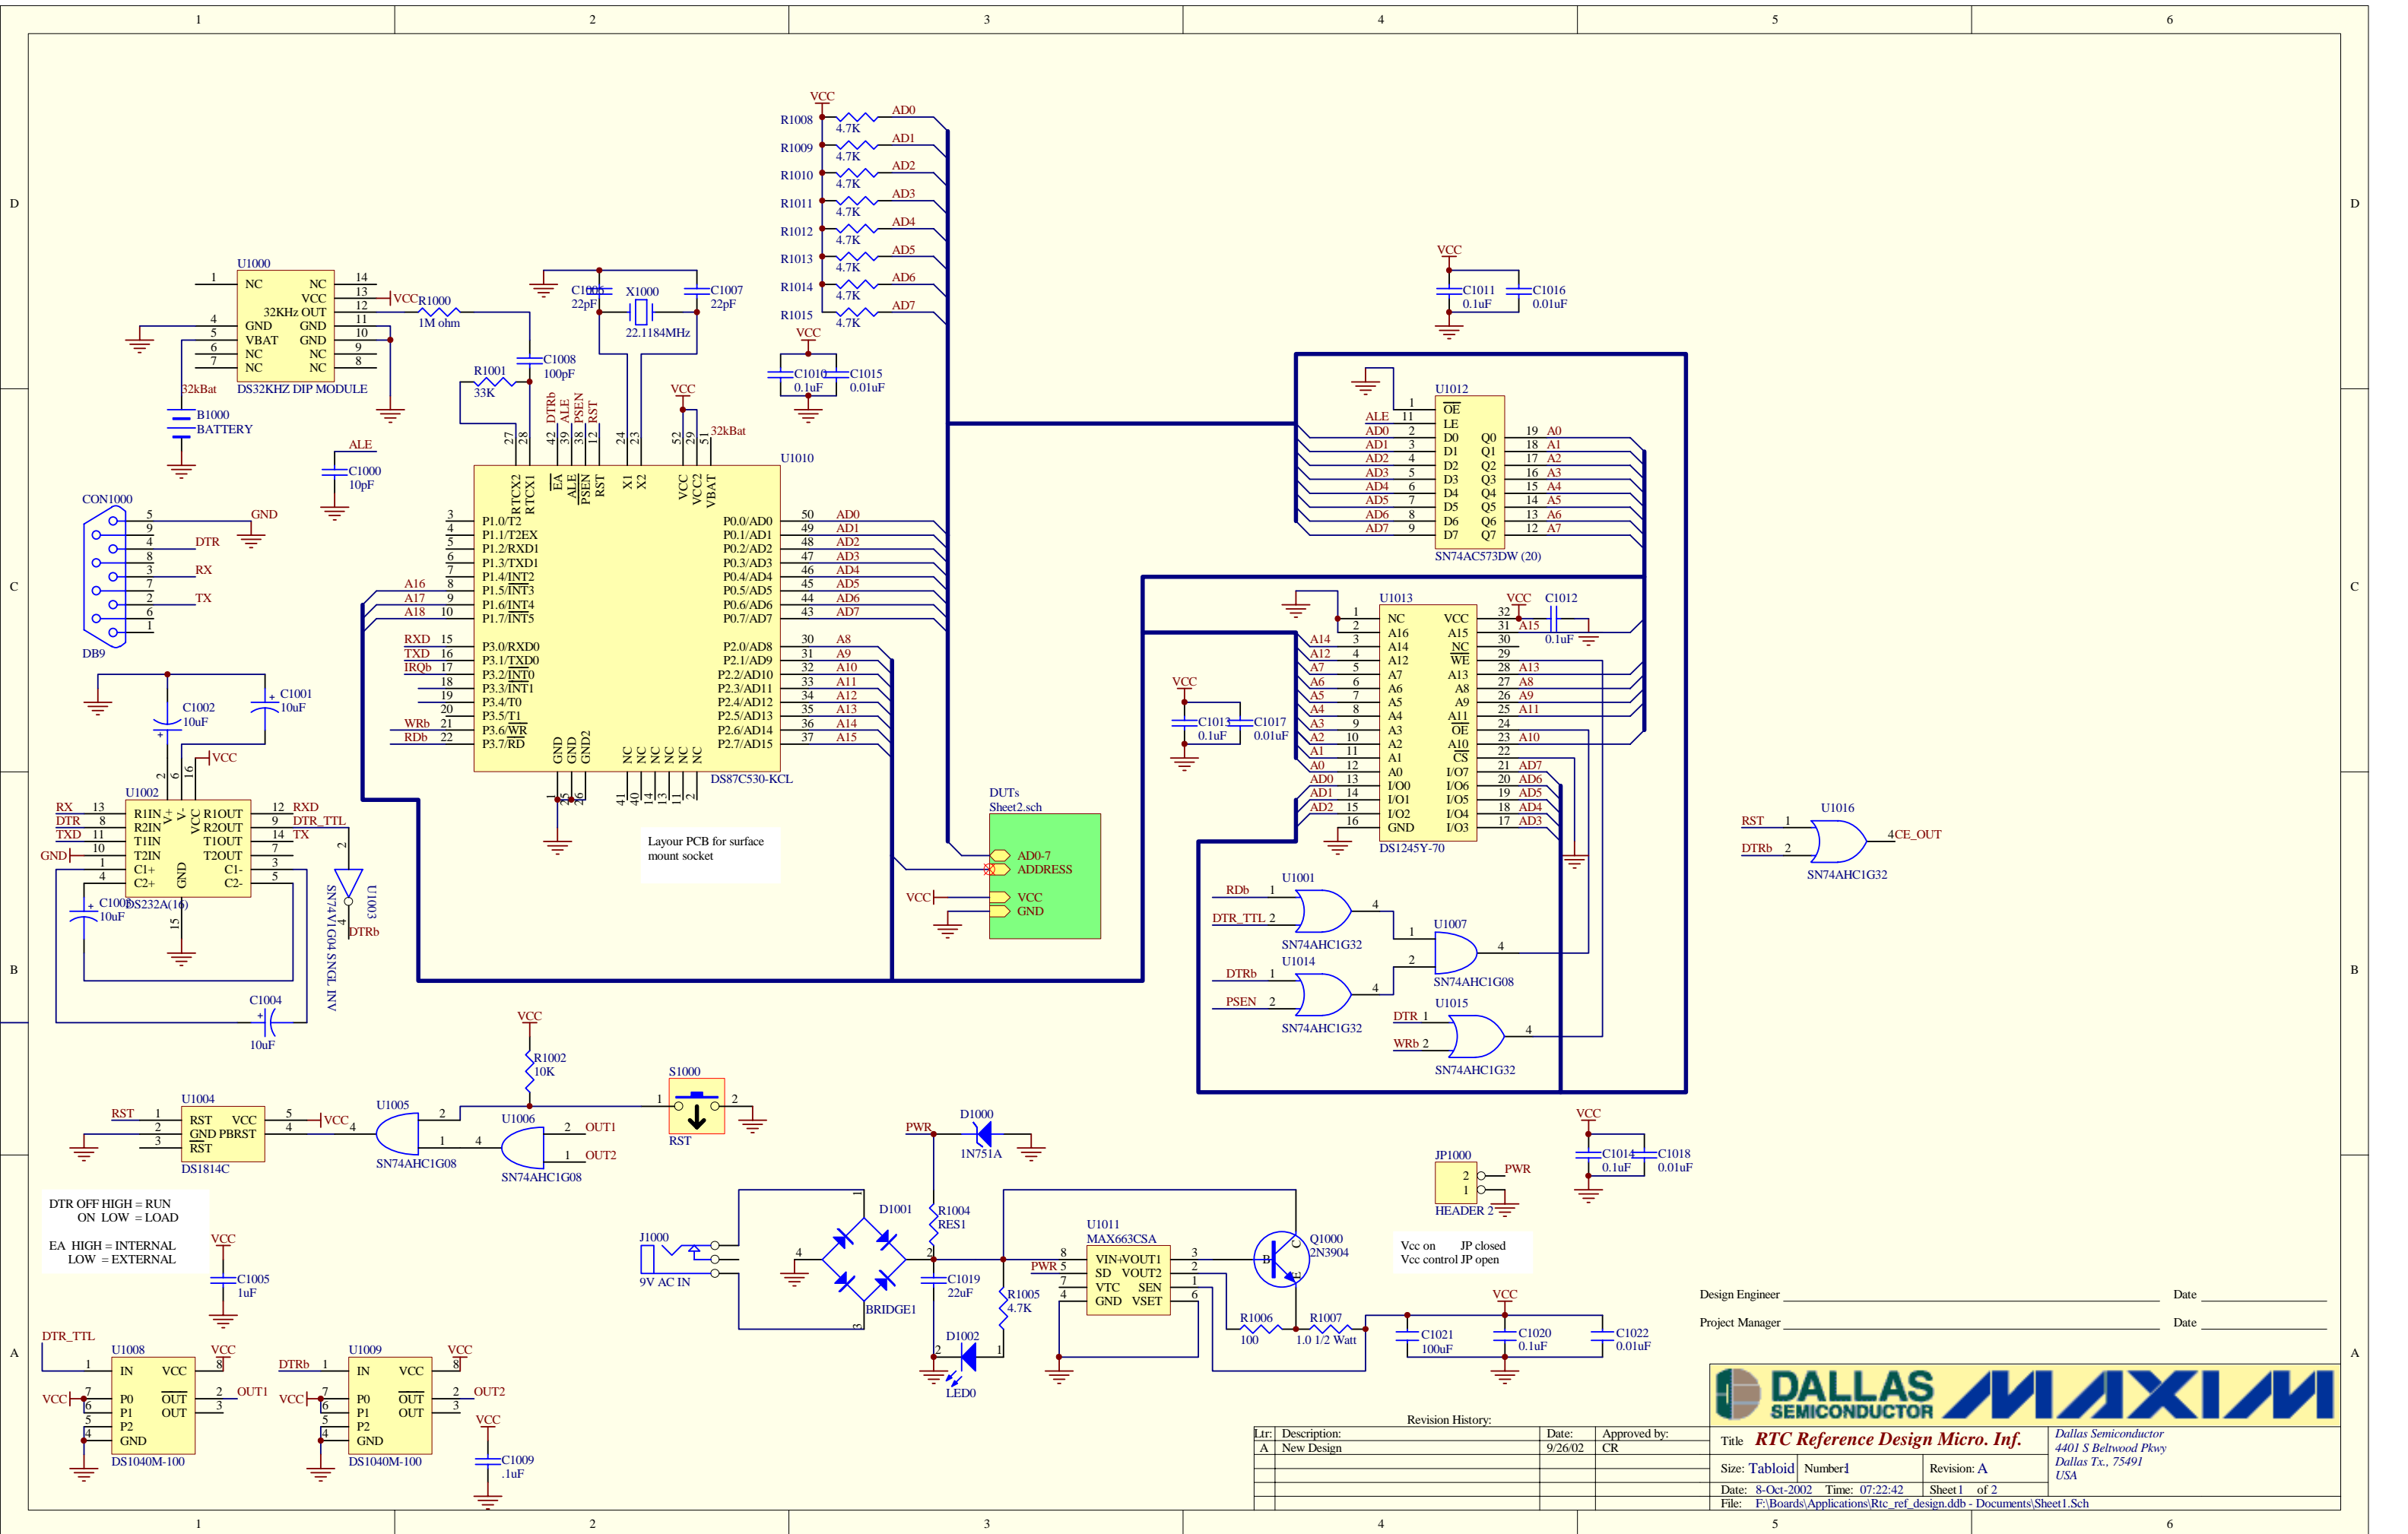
1 2 3 4 5 6

D C B A

VCC
R1008 4.7K AD0
R1009 4.7K AD1
R1010 4.7K AD2
R1011 4.7K AD3
R1012 4.7K AD4
R1013 4.7K AD5
R1014 4.7K AD6
R1015 4.7K AD7

U1000
1 NC NC 14
VCC 13
32KHz OUT 12
4 GND GND 11
5 VBAT GND 10
6 NC NC 9
7 NC NC 8
DS32KHZ DIP MODULE
VCC R1000 1M ohm
32kBat
B1000 BATTERY

C1006 22pF X1000 22.1184MHz C1007 22pF
C1008 100pF
R1001 33K
VCC
C1010 0.1uF C1015 0.01uF

VCC
C1011 0.1uF C1016 0.01uF

ALE
C1000 10pF

CON1000
5 GND
9
4 DTR
8
3 RX
7
2 TX
6
1
DB9

U1010
RTCX2 RTCX1 EA ALE PSEN RST X1 X2 VCC VCC2 VBAT
27 28 42 39 38 12 24 23 52 29 51
DTRb ALE PSEN RST VCC 32kBat
3 P1.0/T2
4 P1.1/T2EX
5 P1.2/RXD1
6 P1.3/TXD1
A16 7 P1.4/INT2
A17 8 P1.5/INT3
A18 9 P1.6/INT4
10 P1.7/INT5
RXD 15 P3.0/RXD0
TXD 16 P3.1/TXD0
IRQb 17 P3.2/INT0
18 P3.3/INT1
19 P3.4/T0
20 P3.5/T1
WRb 21 P3.6/WR
RDb 22 P3.7/RD
P0.0/AD0 50 AD0
P0.1/AD1 49 AD1
P0.2/AD2 48 AD2
P0.3/AD3 47 AD3
P0.4/AD4 46 AD4
P0.5/AD5 45 AD5
P0.6/AD6 44 AD6
P0.7/AD7 43 AD7
P2.0/AD8 30 A8
P2.1/AD9 31 A9
P2.2/AD10 32 A10
P2.3/AD11 33 A11
P2.4/AD12 34 A12
P2.5/AD13 35 A13
P2.6/AD14 36 A14
P2.7/AD15 37 A15
GND GND GND2 NC NC NC NC NC NC
1 25 26 41 40 14 13 11 2
DS87C530-KCL

U1012
1 OE
ALE 11 LE
AD0 2 D0 Q0 19 A0
AD1 3 D1 Q1 18 A1
AD2 4 D2 Q2 17 A2
AD3 5 D3 Q3 16 A3
AD4 6 D4 Q4 15 A4
AD5 7 D5 Q5 14 A5
AD6 8 D6 Q6 13 A6
AD7 9 D7 Q7 12 A7
SN74AC573DW (20)

U1013
1 NC VCC 32 VCC C1012
2 A16 A15 31 A15 0.1uF
A14 3 A14 NC 30
A12 4 A12 WE 29
A7 5 A7 A13 28 A13
A6 6 A6 A8 27 A8
A5 7 A5 A9 26 A9
A4 8 A4 A11 25 A11
A3 9 A3 OE 24
A2 10 A2 A10 23 A10
A1 11 A1 CS 22
A0 12 A0 I/O7 21 AD7
AD0 13 I/O0 I/O6 20 AD6
AD1 14 I/O1 I/O5 19 AD5
AD2 15 I/O2 I/O4 18 AD4
16 GND I/O3 17 AD3
DS1245Y-70

VCC
C1013 0.1uF C1017 0.01uF

C1002 10uF C1001 10uF
VCC
U1002
RX 13 R1IN R1OUT 12 RXD
DTR 8 R2IN R2OUT 9 DTR_TTL
TXD 11 T1IN T1OUT 14 TX
GND 10 T2IN T2OUT 7
1 C1+ C1- 3
4 C2+ C2- 5
V+ V- VCC GND
2 6 16 15
C1003 10uF DS232A(16)
C1004 10uF
U1003 SN74V1G04 SNGL INV 2 4 DTRb

Layour PCB for surface mount socket

DUTs
Sheet2.sch
AD0-7 ADDRESS
VCC VCC
GND

U1001
RDb 1
DTR_TTL 2 4
SN74AHC1G32
U1007
1
2 4
SN74AHC1G08
U1014
DTRb 1
PSEN 2 4
SN74AHC1G32
U1015
DTR 1
WRb 2 4
SN74AHC1G32

U1016
RST 1
DTRb 2 4 CE_OUT
SN74AHC1G32

VCC
R1002 10K
U1004
RST 1 RST VCC 5 VCC
2 GND PBRST 4
3 RST
DS1814C
U1005 2 1 4
SN74AHC1G08
U1006 2 OUT1 1 OUT2
SN74AHC1G08
S1000 1 2 RST

DTR OFF HIGH = RUN
ON LOW = LOAD

EA HIGH = INTERNAL
LOW = EXTERNAL

VCC
C1005 1uF

PWR
D1000 1N751A
R1004 RES1
J1000 9V AC IN
D1001 4 1 2 3 BRIDGE1
C1019 22uF
R1005 4.7K
D1002 2 1 LED0

U1011
MAX663CSA
PWR 8 VIN VOUT1 3
5 SD VOUT2 2
7 VTC SEN 1
4 GND VSET 6

Q1000 2N3904
R1006 100
R1007 1.0 1/2 Watt
VCC
C1021 100uF C1020 0.1uF C1022 0.01uF

VCC
C1014 0.1uF C1018 0.01uF
JP1000
2 PWR
1
HEADER 2

Vcc on JP closed
Vcc control JP open

DTR_TTL
U1008
1 IN VCC 8 VCC
VCC 7 P0 OUT 2 OUT1
6 P1 OUT 3
5 P2
4 GND
DS1040M-100

DTRb
U1009
1 IN VCC 8 VCC
VCC 7 P0 OUT 2 OUT2
6 P1 OUT 3
5 P2
4 GND
DS1040M-100

VCC
C1009 .1uF

Design Engineer Date
Project Manager Date

DALLAS SEMICONDUCTOR MAXIM

Revision History:
| Ltr: | Description: | Date: | Approved by: |
|---|---|---|---|
| A | New Design | 9/26/02 | CR |

Title RTC Reference Design Micro. Inf.
Size: Tabloid Number 1 Revision: A
Date: 8-Oct-2002 Time: 07:22:42 Sheet 1 of 2
File: F:\Boards\Applications\Rtc_ref_design.ddb - Documents\Sheet1.Sch

Dallas Semiconductor
4401 S Beltwood Pkwy
Dallas Tx., 75491
USA